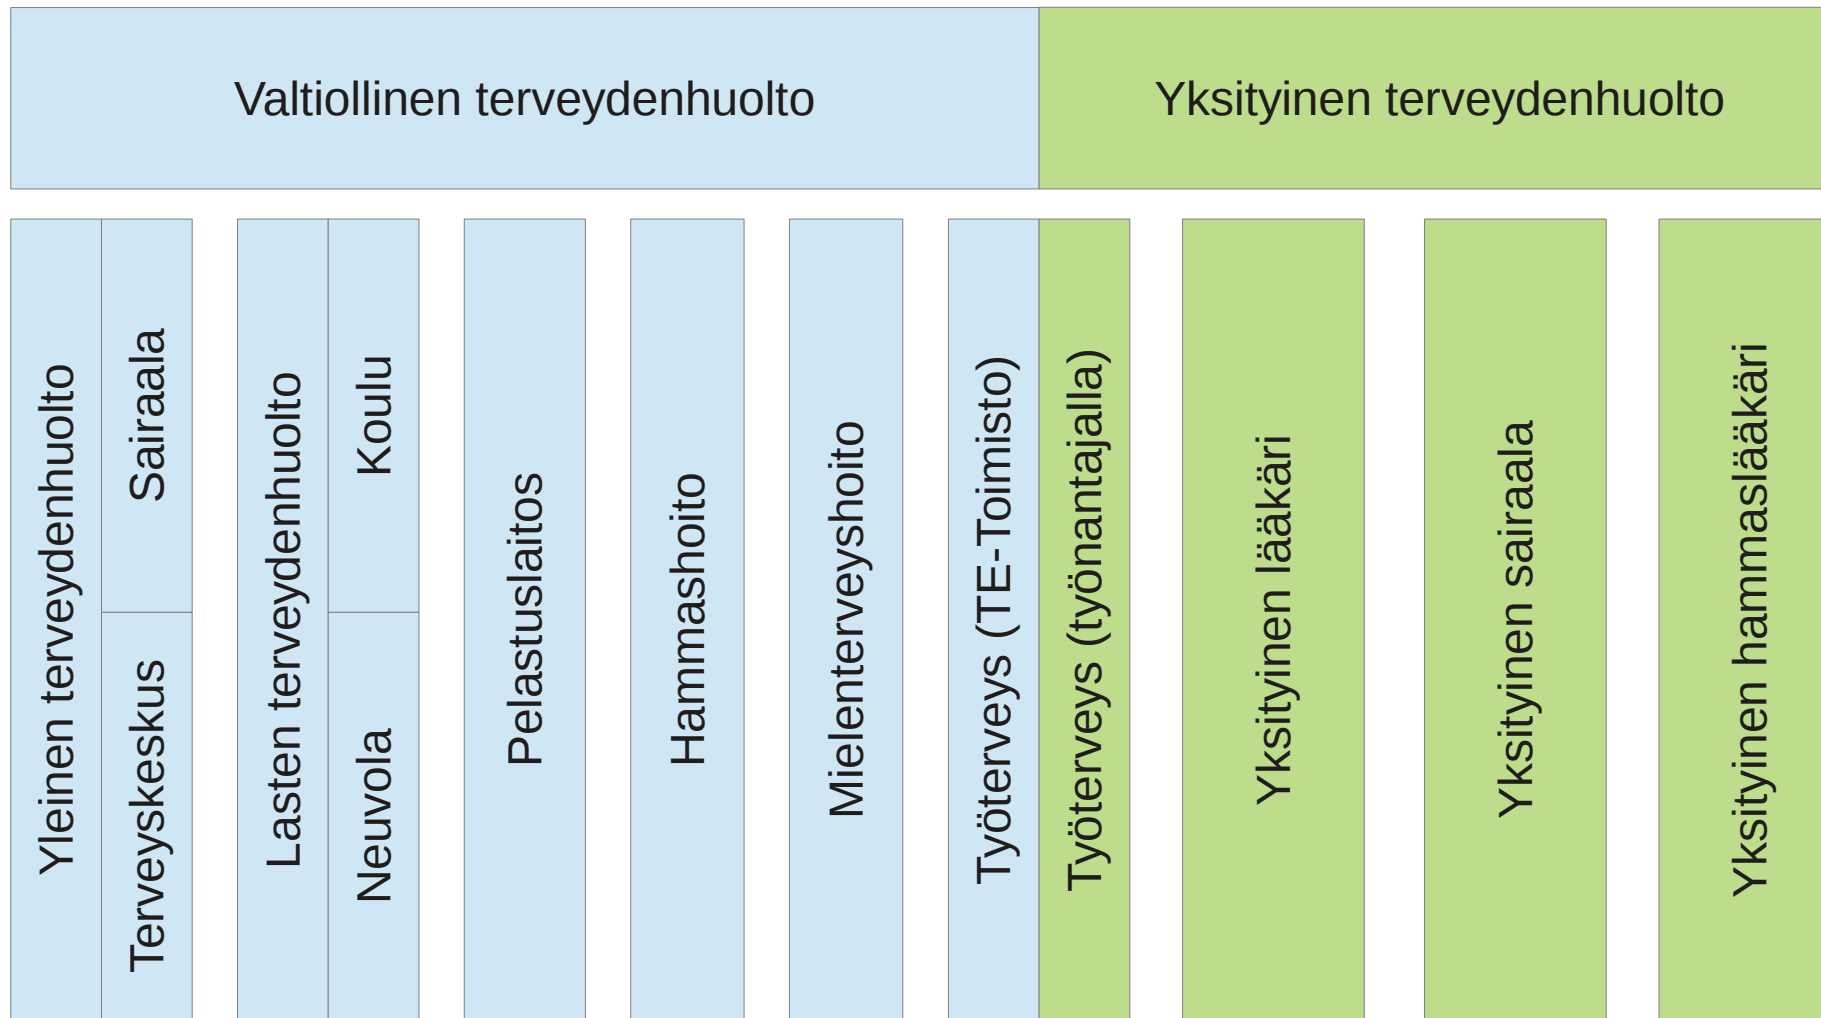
Valtiollinen terveydenhuolto

Yksityinen terveydenhuolto

Yleinen terveydenhuolto

Sairaala

Terveyskeskus

Lasten terveydenhuolto

Koulu

Neuvola

Pelastuslaitos

Hammashoito

Mielenterveyshoito

Työterveys (TE-Toimisto)

Työterveys (työnantajalla)

Yksityinen lääkäri

Yksityinen sairaala

Yksityinen hammaslääkäri